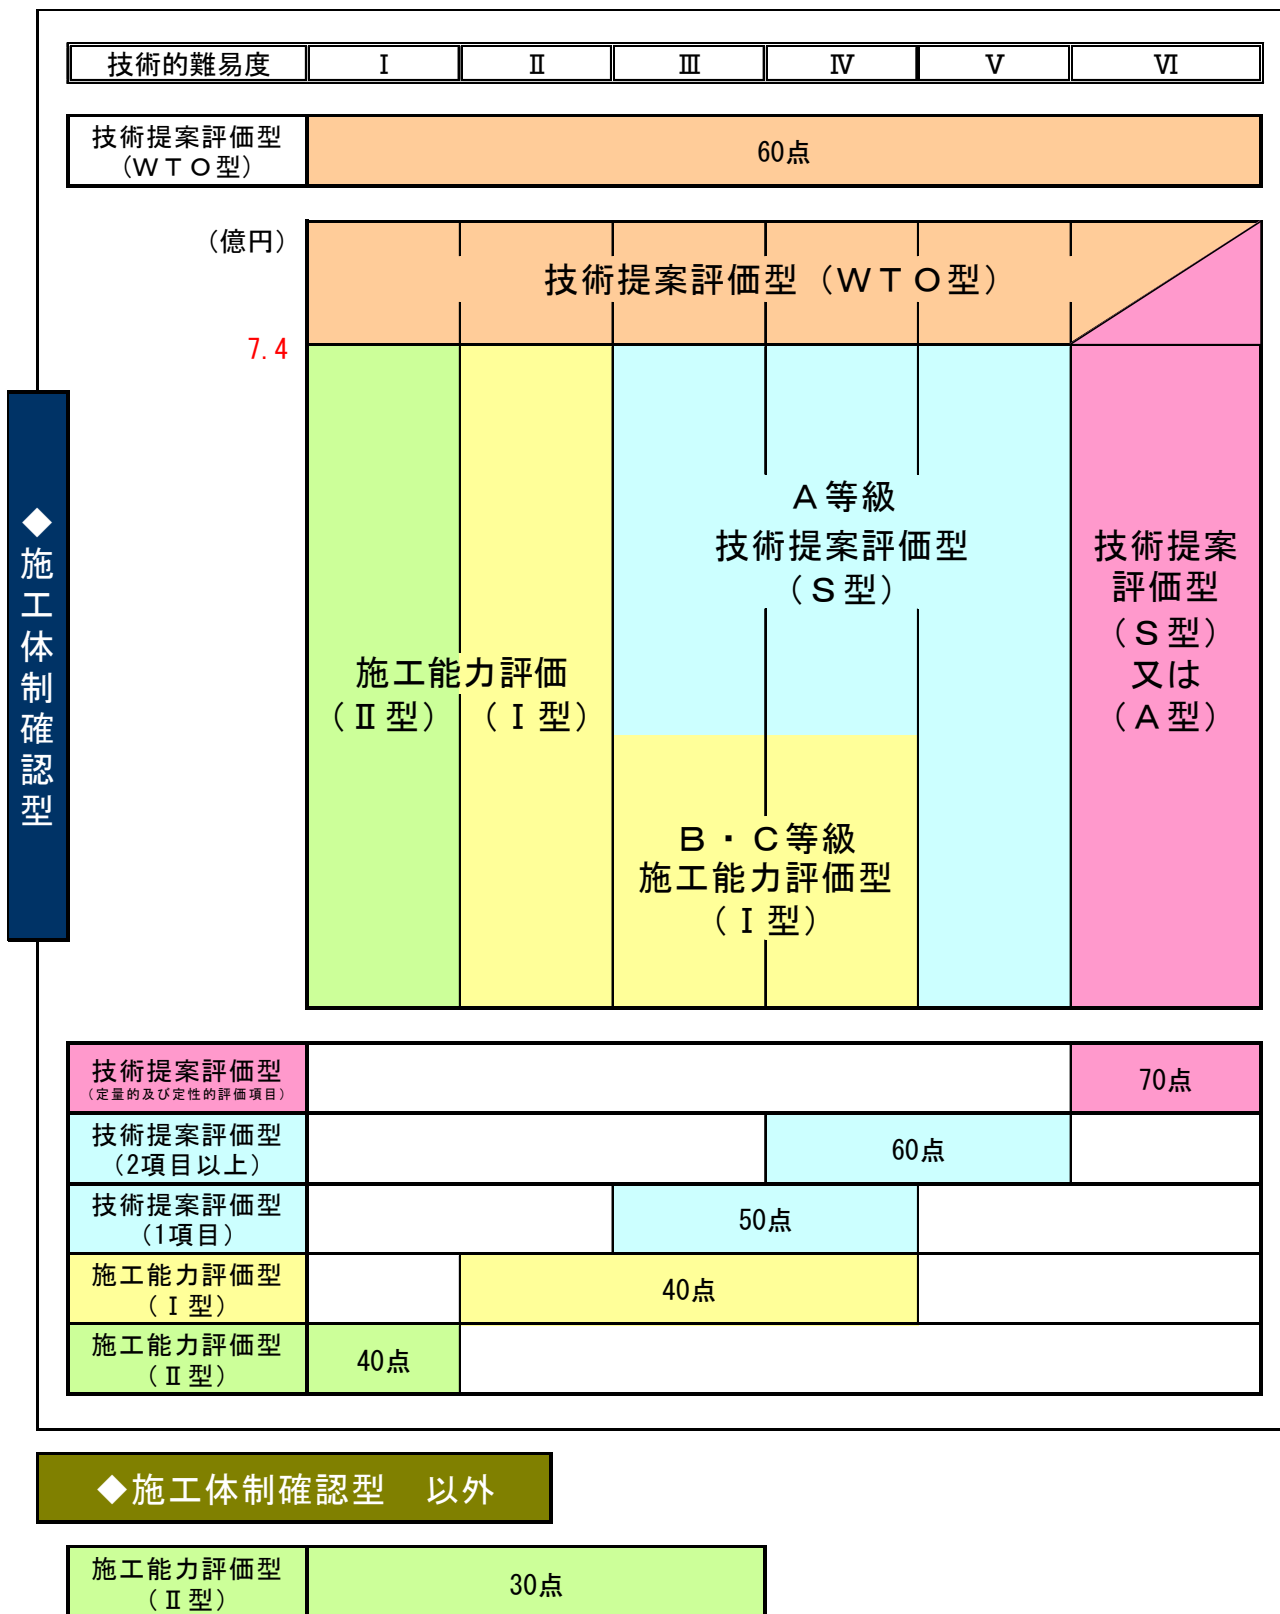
| 技術的難易度 | Ⅰ | Ⅱ | Ⅲ | Ⅳ | Ⅴ | Ⅵ |
|---|---|---|---|---|---|---|

| 技術提案評価型（ＷＴＯ型） | 60点 |
|---|---|

（億円）

技術提案評価型（ＷＴＯ型）

7.4

◆施工体制確認型

施工能力評価（Ⅱ型）（Ⅰ型）

Ａ等級 技術提案評価型（Ｓ型）

Ｂ・Ｃ等級 施工能力評価型（Ⅰ型）

技術提案評価型（Ｓ型）又は（Ａ型）

| | | | | | | |
|---|---|---|---|---|---|---|
| 技術提案評価型（定量的及び定性的評価項目） | | | | | | 70点 |
| 技術提案評価型（2項目以上） | | | | 60点 | | |
| 技術提案評価型（1項目） | | | 50点 | | | |
| 施工能力評価型（Ⅰ型） | | 40点 | | | | |
| 施工能力評価型（Ⅱ型） | 40点 | | | | | |

◆施工体制確認型　以外

| 施工能力評価型（Ⅱ型） | 30点 |
|---|---|